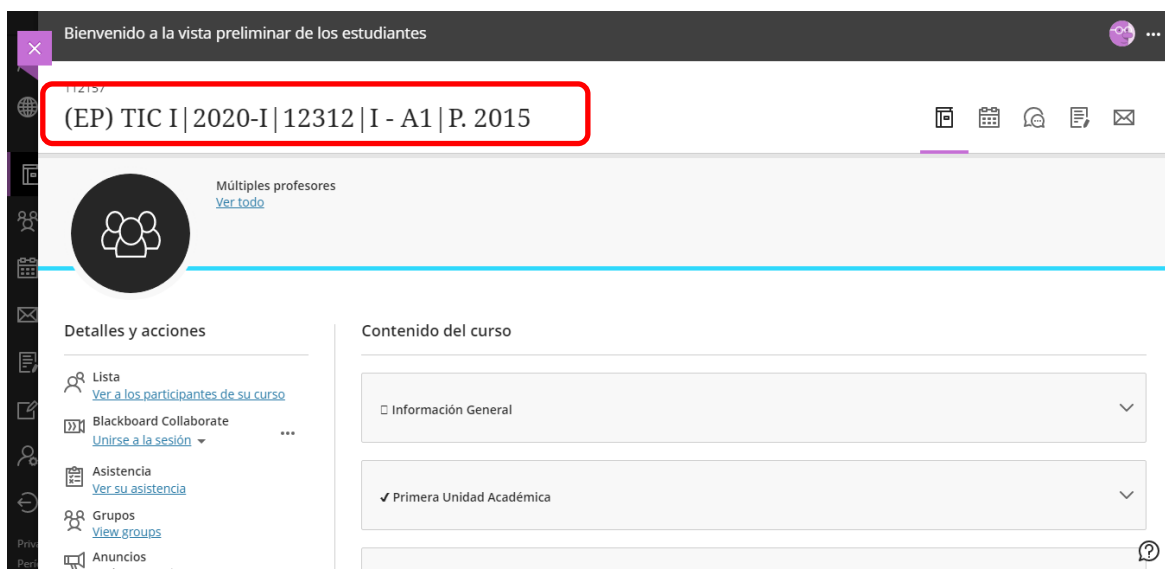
Bienvenido a la vista preliminar de los estudiantes

112157

(EP) TIC I|2020-I|12312|I - A1|P. 2015

Múltiples profesores
Ver todo

Detalles y acciones

Lista
Ver a los participantes de su curso

Blackboard Collaborate
Unirse a la sesión

Asistencia
Ver su asistencia

Grupos
View groups

Anuncios

Contenido del curso

Información General

✓ Primera Unidad Académica

Priva
Peri